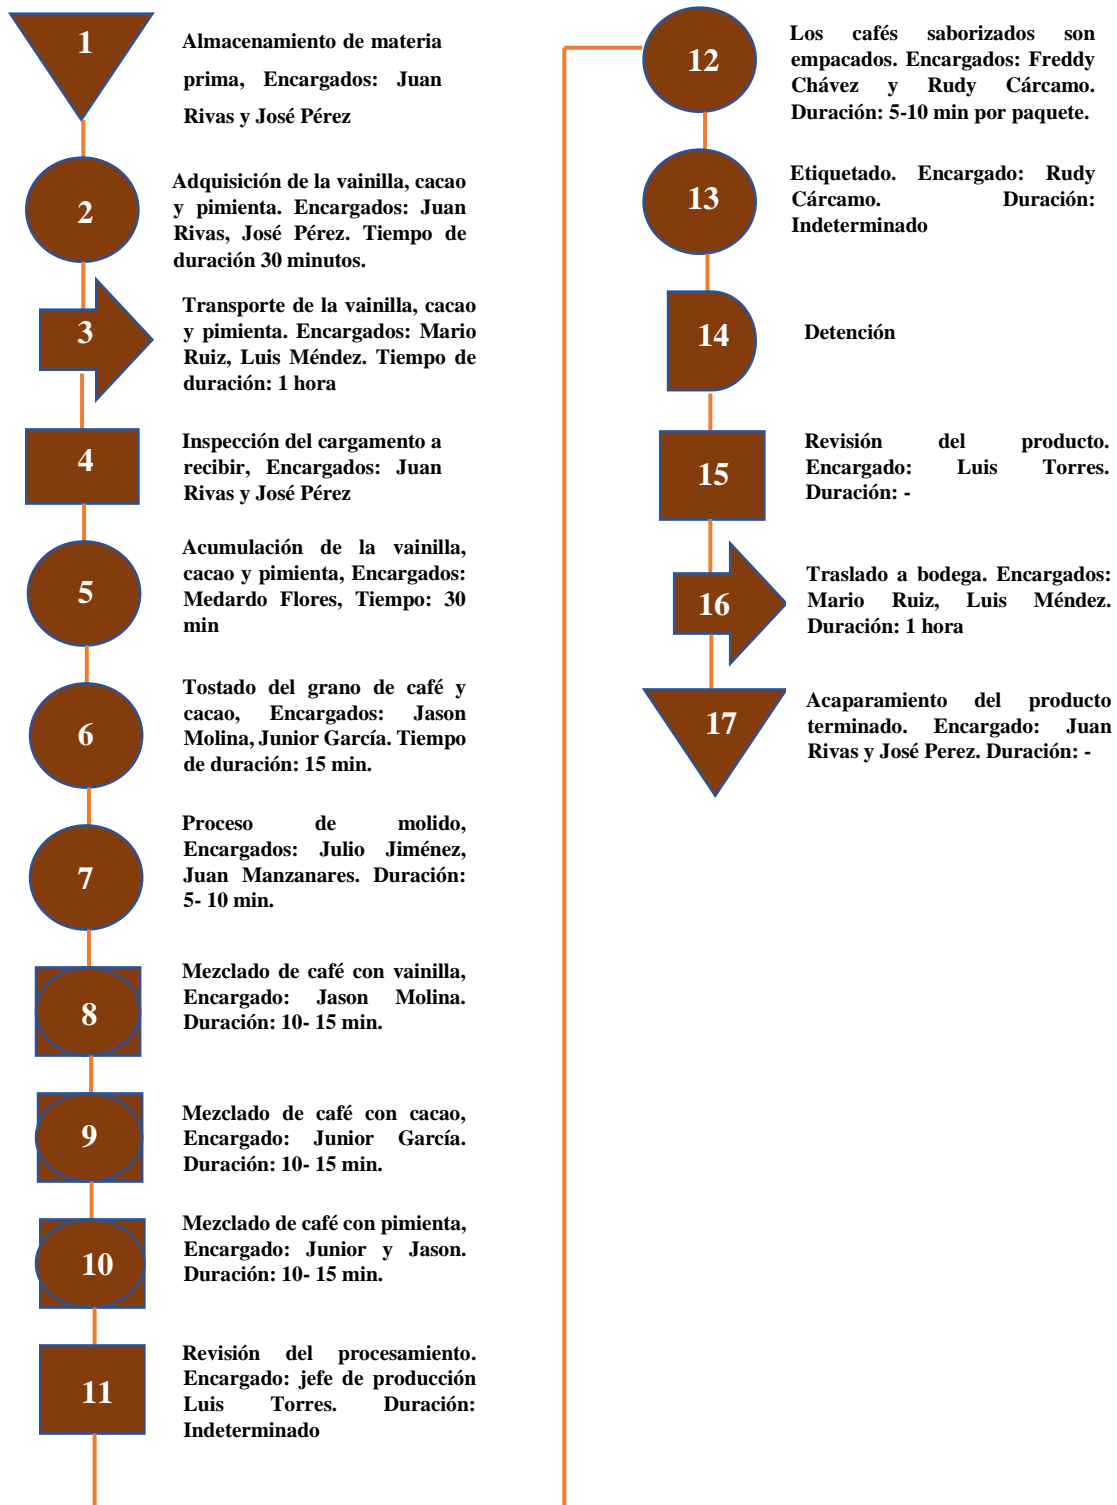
1

Almacenamiento de materia prima, Encargados: Juan Rivas y José Pérez

2

Adquisición de la vainilla, cacao y pimienta. Encargados: Juan Rivas, José Pérez. Tiempo de duración 30 minutos.

3

Transporte de la vainilla, cacao y pimienta. Encargados: Mario Ruiz, Luis Méndez. Tiempo de duración: 1 hora

4

Inspección del cargamento a recibir, Encargados: Juan Rivas y José Pérez

5

Acumulación de la vainilla, cacao y pimienta, Encargados: Medardo Flores, Tiempo: 30 min

6

Tostado del grano de café y cacao, Encargados: Jason Molina, Junior García. Tiempo de duración: 15 min.

7

Proceso de molido, Encargados: Julio Jiménez, Juan Manzanares. Duración: 5- 10 min.

8

Mezclado de café con vainilla, Encargado: Jason Molina. Duración: 10- 15 min.

9

Mezclado de café con cacao, Encargado: Junior García. Duración: 10- 15 min.

10

Mezclado de café con pimienta, Encargado: Junior y Jason. Duración: 10- 15 min.

11

Revisión del procesamiento. Encargado: jefe de producción Luis Torres. Duración: Indeterminado

12

Los cafés saborizados son empacados. Encargados: Freddy Chávez y Rudy Cárcamo. Duración: 5-10 min por paquete.

13

Etiquetado. Encargado: Rudy Cárcamo. Duración: Indeterminado

14

Detención

15

Revisión del producto. Encargado: Luis Torres. Duración: -

16

Traslado a bodega. Encargados: Mario Ruiz, Luis Méndez. Duración: 1 hora

17

Acaparamiento del producto terminado. Encargado: Juan Rivas y José Perez. Duración: -